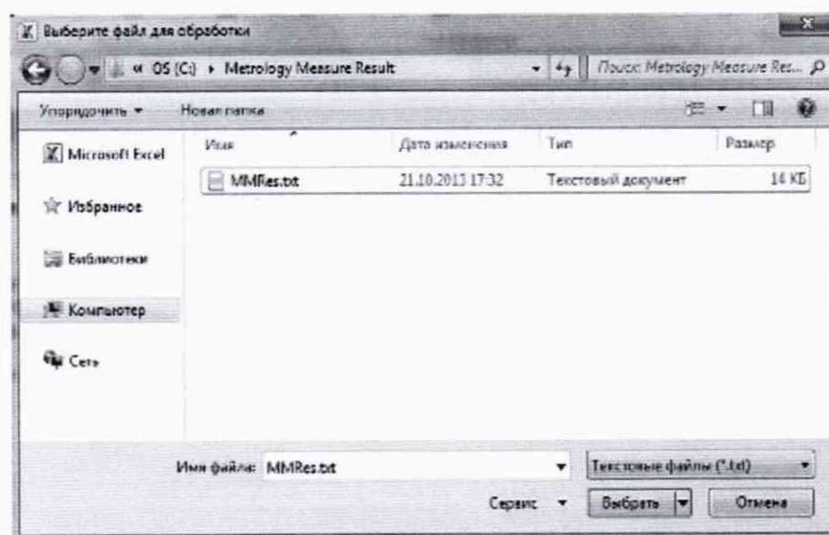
Выберите файл для обработки

« OS (C:) ▸ Metrology Measure Result

Поиск: Metrology Measure Res...

Упорядочить ▾ Новая папка

Microsoft Excel

Избранное

Библиотеки

Компьютер

Сеть

| Имя | Дата изменения | Тип | Размер |
|---|---|---|---|
| MMRes.txt | 21.10.2013 17:32 | Текстовый документ | 14 КБ |

Имя файла: MMRes.txt

Текстовые файлы (*.txt)

Сервис ▾

Выбрать

Отмена